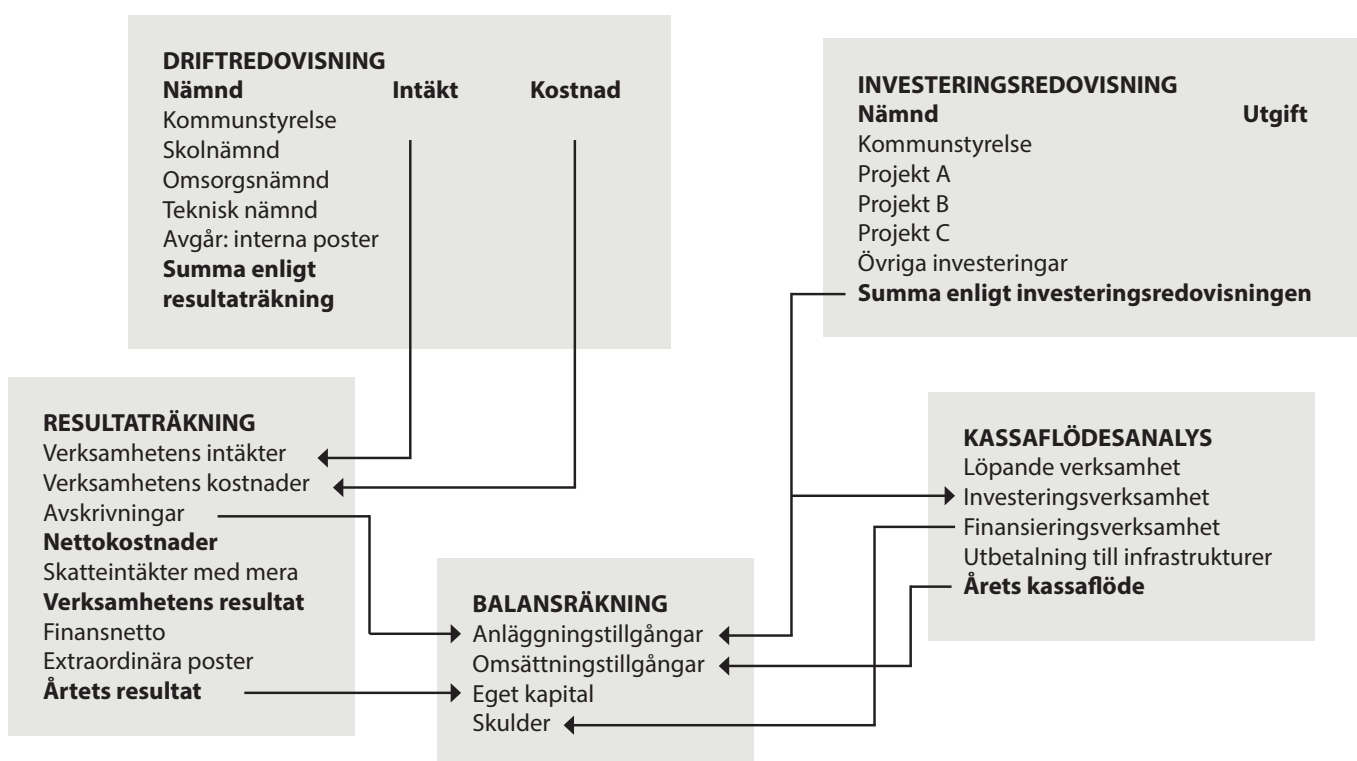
**DRIFTREDOVISNING**

| **Nämnd** | **Intäkt** | **Kostnad** |
|---|---|---|
| Kommunstyrelse | | |
| Skolnämnd | | |
| Omsorgsnämnd | | |
| Teknisk nämnd | | |
| Avgår: interna poster | | |
| **Summa enligt resultaträkning** | | |

**INVESTERINGSREDOVISNING**

| **Nämnd** | **Utgift** |
|---|---|
| Kommunstyrelse | |
| Projekt A | |
| Projekt B | |
| Projekt C | |
| Övriga investeringar | |
| **Summa enligt investeringsredovisningen** | |

**RESULTATRÄKNING**
Verksamhetens intäkter
Verksamhetens kostnader
Avskrivningar
**Nettokostnader**
Skatteintäkter med mera
**Verksamhetens resultat**
Finansnetto
Extraordinära poster
**Årtets resultat**

**KASSAFLÖDESANALYS**
Löpande verksamhet
Investeringsverksamhet
Finansieringsverksamhet
Utbetalning till infrastrukturer
**Årets kassaflöde**

**BALANSRÄKNING**
Anläggningstillgångar
Omsättningstillgångar
Eget kapital
Skulder